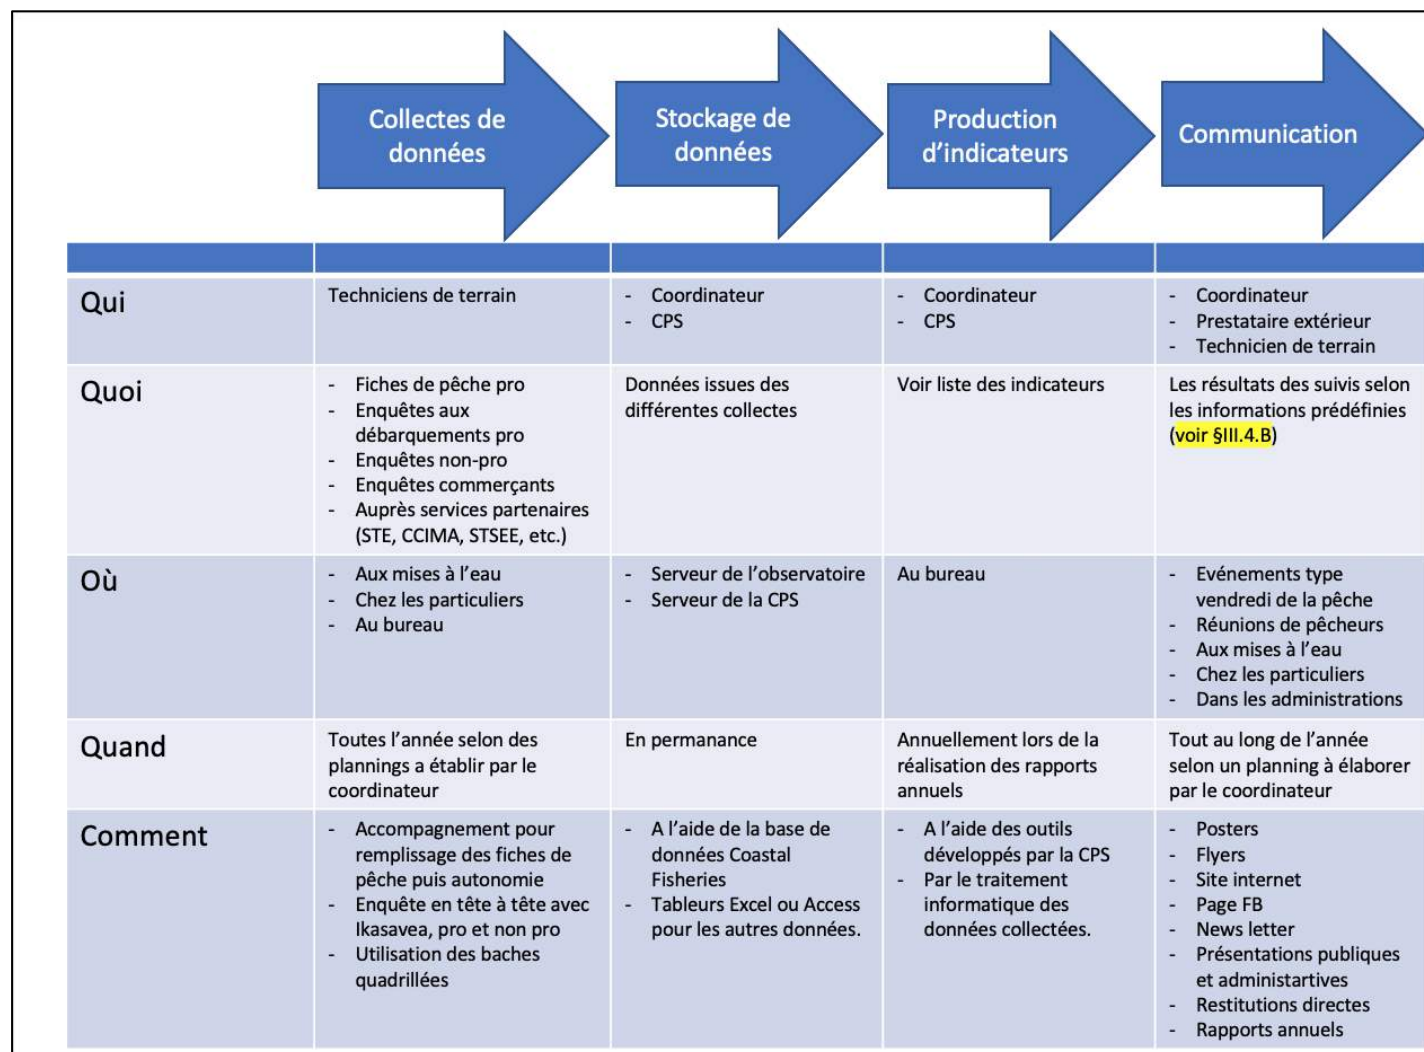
| | Collectes de données | Stockage de données | Production d'indicateurs | Communication |
|---|---|---|---|---|
| Qui | Techniciens de terrain | - Coordinateur<br>- CPS | - Coordinateur<br>- CPS | - Coordinateur<br>- Prestataire extérieur<br>- Technicien de terrain |
| Quoi | - Fiches de pêche pro<br>- Enquêtes aux débarquements pro<br>- Enquêtes non-pro<br>- Enquêtes commerçants<br>- Auprès services partenaires (STE, CCIMA, STSEE, etc.) | Données issues des différentes collectes | Voir liste des indicateurs | Les résultats des suivis selon les informations prédéfinies (voir §III.4.B) |
| Où | - Aux mises à l'eau<br>- Chez les particuliers<br>- Au bureau | - Serveur de l'observatoire<br>- Serveur de la CPS | Au bureau | - Evénements type vendredi de la pêche<br>- Réunions de pêcheurs<br>- Aux mises à l'eau<br>- Chez les particuliers<br>- Dans les administrations |
| Quand | Toutes l'année selon des plannings a établir par le coordinateur | En permanance | Annuellement lors de la réalisation des rapports annuels | Tout au long de l'année selon un planning à élaborer par le coordinateur |
| Comment | - Accompagnement pour remplissage des fiches de pêche puis autonomie<br>- Enquête en tête à tête avec Ikasavea, pro et non pro<br>- Utilisation des baches quadrillées | - A l'aide de la base de données Coastal Fisheries<br>- Tableurs Excel ou Access pour les autres données. | - A l'aide des outils développés par la CPS<br>- Par le traitement informatique des données collectées. | - Posters<br>- Flyers<br>- Site internet<br>- Page FB<br>- News letter<br>- Présentations publiques et administartives<br>- Restitutions directes<br>- Rapports annuels |